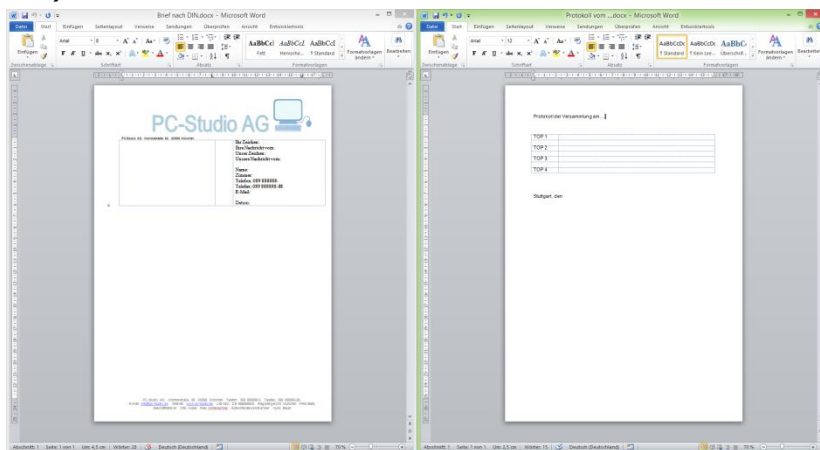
Brief nach DIN.docx - Microsoft Word

Datei Start Einfügen Seitenlayout Verweise Sendungen Überprüfen Ansicht Entwicklertools

Einfügen Arial 8 AaBbCcI AaBbCcI AaBbCcI Fett Hervorhe... ¶ Standard Formatvorlagen ändern Bearbeiten

Zwischenablage Schriftart Absatz Formatvorlagen

PC-Studio AG

PC-Studio AG · Hauptstraße 45 · 00000 Stuttgart

Ihr Zeichen:
Ihre Nachricht vom:
Unser Zeichen:
Unsere Nachricht vom:

Name:
Zimmer:
Telefon: 000 000000-
Telefax: 000 000000-00
E-Mail:

Datum:

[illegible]

Abschnitt: 1 Seite: 1 von 1 Zeile: 4,5 cm Wörter: 28 Deutsch (Deutschland) 75 %

Protokoll vom ....docx - Microsoft Word

Datei Start Einfügen Seitenlayout Verweise Sendungen Überprüfen Ansicht Entwicklertools

Einfügen Arial 12 AaBbCcDc AaBbCcDc AaBbC ¶ Standard ¶ Kein Lee... Überschrif... Formatvorlagen ändern Bearbeiten

Zwischenablage Schriftart Absatz Formatvorlagen

Protokoll der Versammlung am .

| TOP 1 | |
|---|---|
| TOP 2 | |
| TOP 3 | |
| TOP 4 | |

Stuttgart, den

Abschnitt: 1 Seite: 1 von 1 Zeile: 2,5 cm Wörter: 15 Deutsch (Deutschland) 70 %